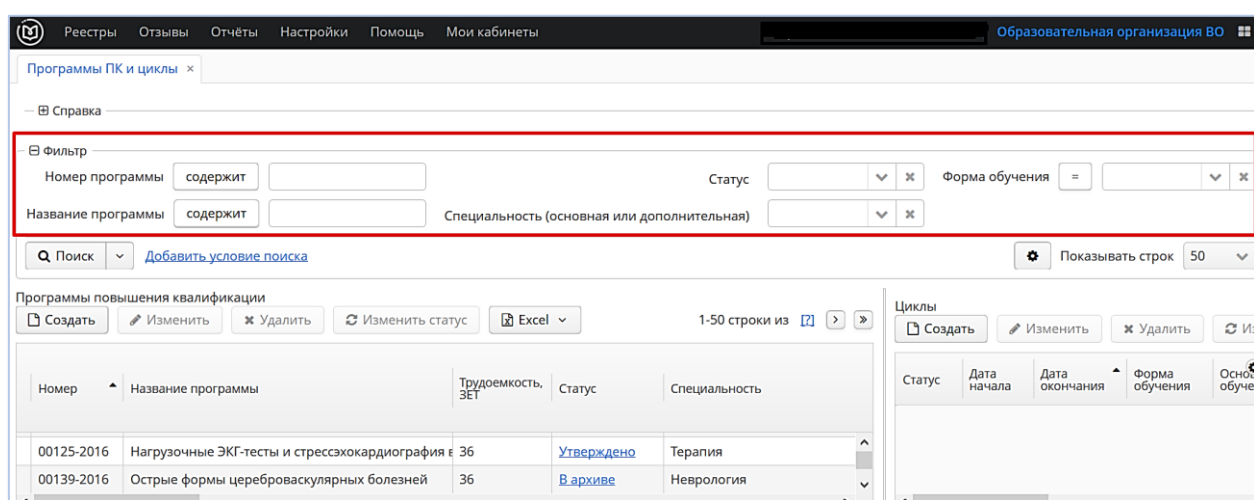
Реестры Отзывы Отчёты Настройки Помощь Мои кабинеты

Образовательная организация ВО

Программы ПК и циклы ×

⊞ Справка

⊟ Фильтр

Номер программы содержит

Статус

Форма обучения =

Название программы содержит

Специальность (основная или дополнительная)

Поиск

Добавить условие поиска

Показывать строк 50

Программы повышения квалификации

Создать Изменить Удалить Изменить статус Excel

1-50 строки из [?]

| Номер | Название программы | Трудоемкость, ЗЕТ | Статус | Специальность |
|---|---|---|---|---|
| 00125-2016 | Нагрузочные ЭКГ-тесты и стрессэхокардиография в | 36 | Утверждено | Терапия |
| 00139-2016 | Острые формы цереброваскулярных болезней | 36 | В архиве | Неврология |

Циклы

Создать Изменить Удалить И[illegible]

| Статус | Дата начала | Дата окончания | Форма обучения | Осно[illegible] обуче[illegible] |
|---|---|---|---|---|